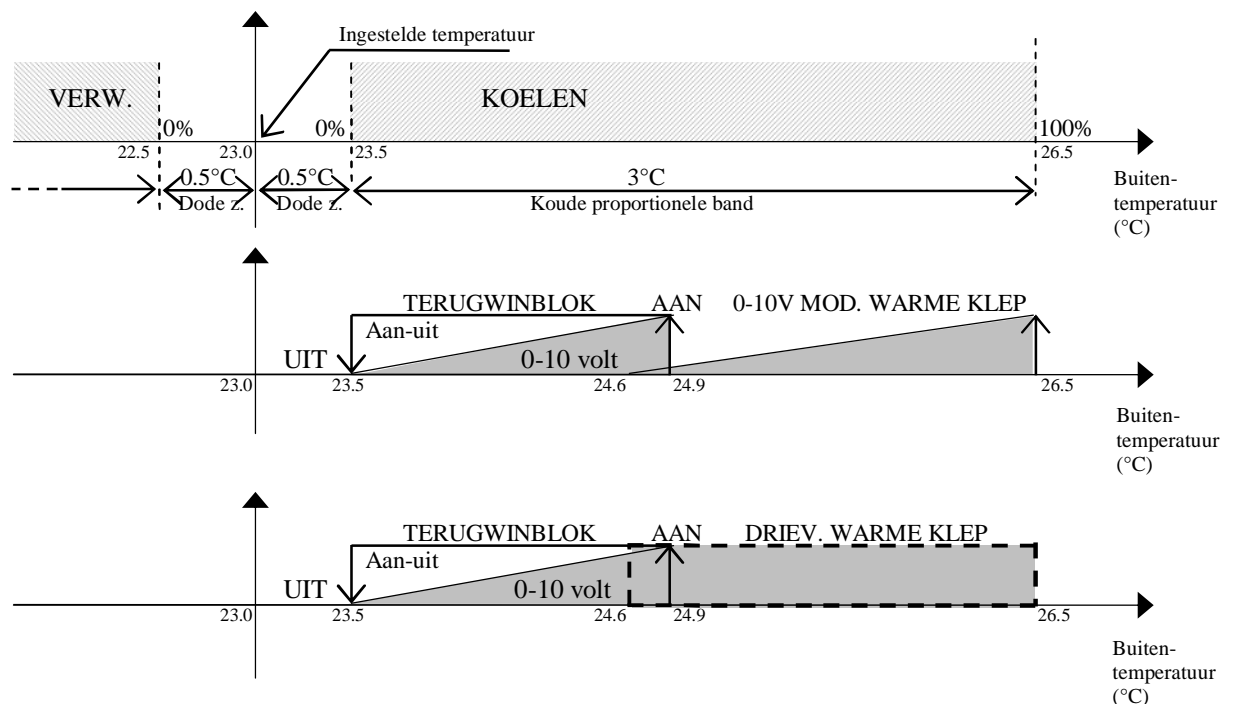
Ingestelde temperatuur

VERW.

KOELEN

0%

0%

100%

22.5

23.0

23.5

26.5

0.5°C
Dode z.

0.5°C
Dode z.

3°C
Koude proportionele band

Buiten-temperatuur (°C)

TERUGWINBLOK

AAN

0-10V MOD. WARME KLEP

Aan-uit

UIT

0-10 volt

23.0

23.5

24.6

24.9

26.5

Buiten-temperatuur (°C)

TERUGWINBLOK

AAN

DRIEV. WARME KLEP

Aan-uit

UIT

0-10 volt

23.0

23.5

24.6

24.9

26.5

Buiten-temperatuur (°C)